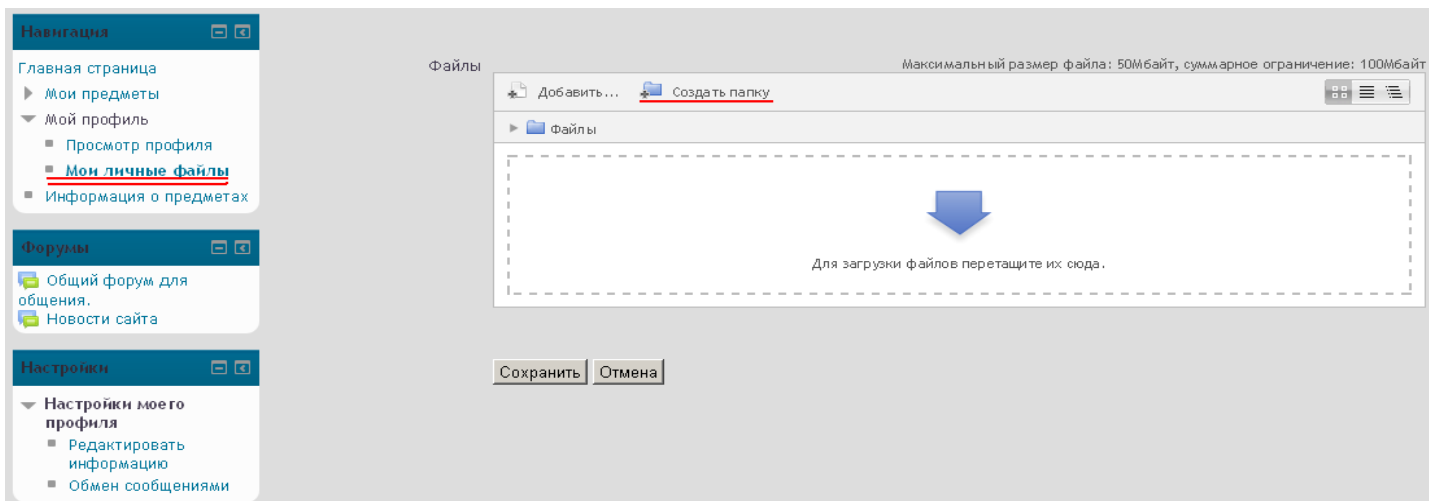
Навигация

Главная страница
Мои предметы
Мой профиль
Просмотр профиля
Мои личные файлы
Информация о предметах

Форумы

Общий форум для общения.
Новости сайта

Настройки

Настройки моего профиля
Редактировать информацию
Обмен сообщениями

Файлы

Максимальный размер файла: 50Мбайт, суммарное ограничение: 100Мбайт

Добавить... Создать папку

Файлы

Для загрузки файлов перетащите их сюда.

Сохранить Отмена